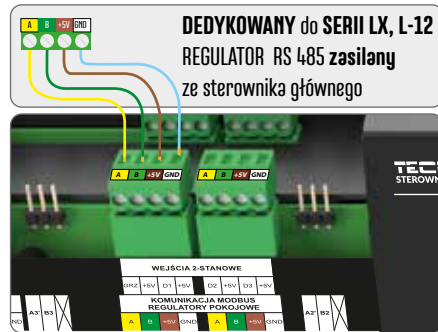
A B +5V GND

**DEDYKOWANY** do **SERII LX, L-12**
REGULATOR RS 485 **zasilany**
ze sterownika głównego

A B +5V GND A B +5V GND

TECH
STEROWN

WEJŚCIA 2-STANOWE
GRZ +5V D1 +5V D2 +5V D3 +5V

KOMUNIKACJA MODBUS
REGULATORY POKOJOWE
A B +5V GND A B +5V GND

NO A3' B3 A2' B2